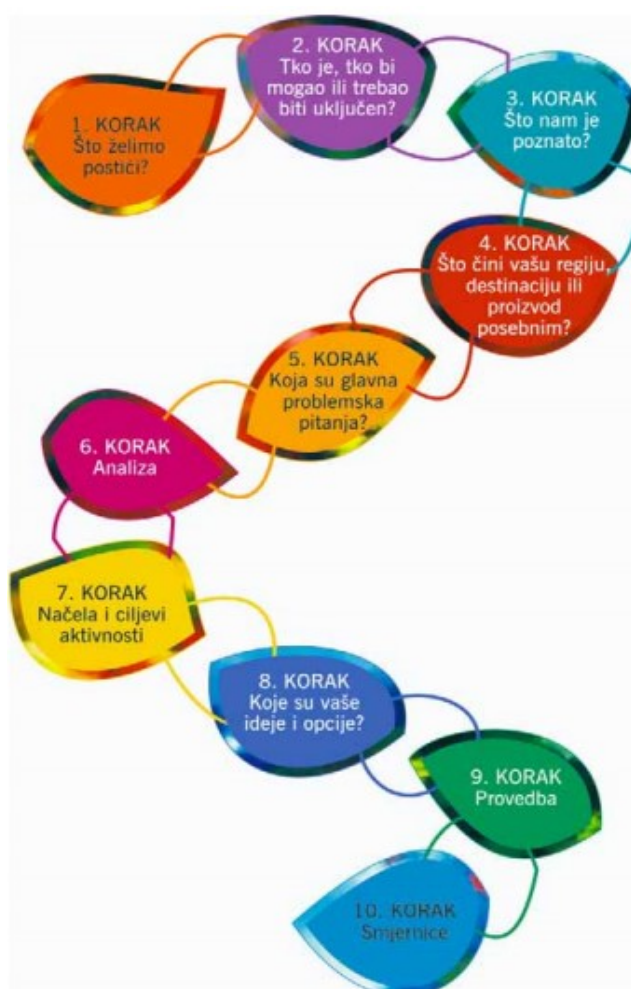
2. KORAK
Tko je, tko bi mogao ili trebao biti uključen?

1. KORAK
Što želimo postići?

3. KORAK
Što nam je poznato?

4. KORAK
Što čini vašu regiju, destinaciju ili proizvod posebnim?

5. KORAK
Koja su glavna problemska pitanja?

6. KORAK
Analiza

7. KORAK
Načela i ciljevi aktivnosti

8. KORAK
Koje su vaše ideje i opcije?

9. KORAK
Provedba

10. KORAK
Smjernice